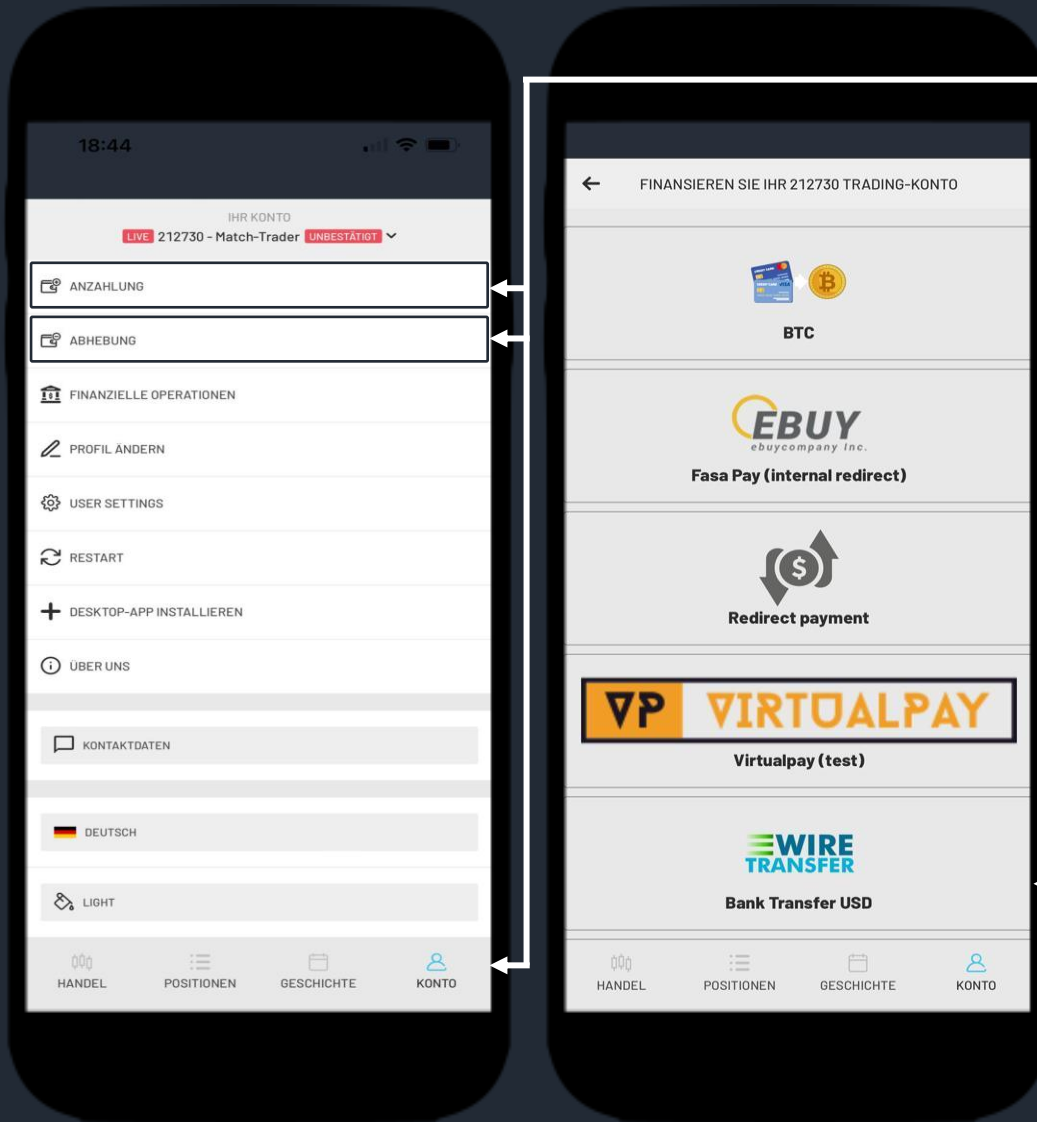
18:44

IHR KONTO
LIVE 212730 - Match-Trader UNBESTÄTIGT

ANZAHLUNG

ABHEBUNG

FINANZIELLE OPERATIONEN

PROFIL ÄNDERN

USER SETTINGS

RESTART

DESKTOP-APP INSTALLIEREN

ÜBER UNS

KONTAKTDATEN

DEUTSCH

LIGHT

HANDEL POSITIONEN GESCHICHTE KONTO

FINANSIEREN SIE IHR 212730 TRADING-KONTO

BTC

EBUY
ebuycompany Inc.
Fasa Pay (internal redirect)

Redirect payment

VP VIRTUALPAY
Virtualpay (test)

WIRE TRANSFER
Bank Transfer USD

HANDEL POSITIONEN GESCHICHTE KONTO